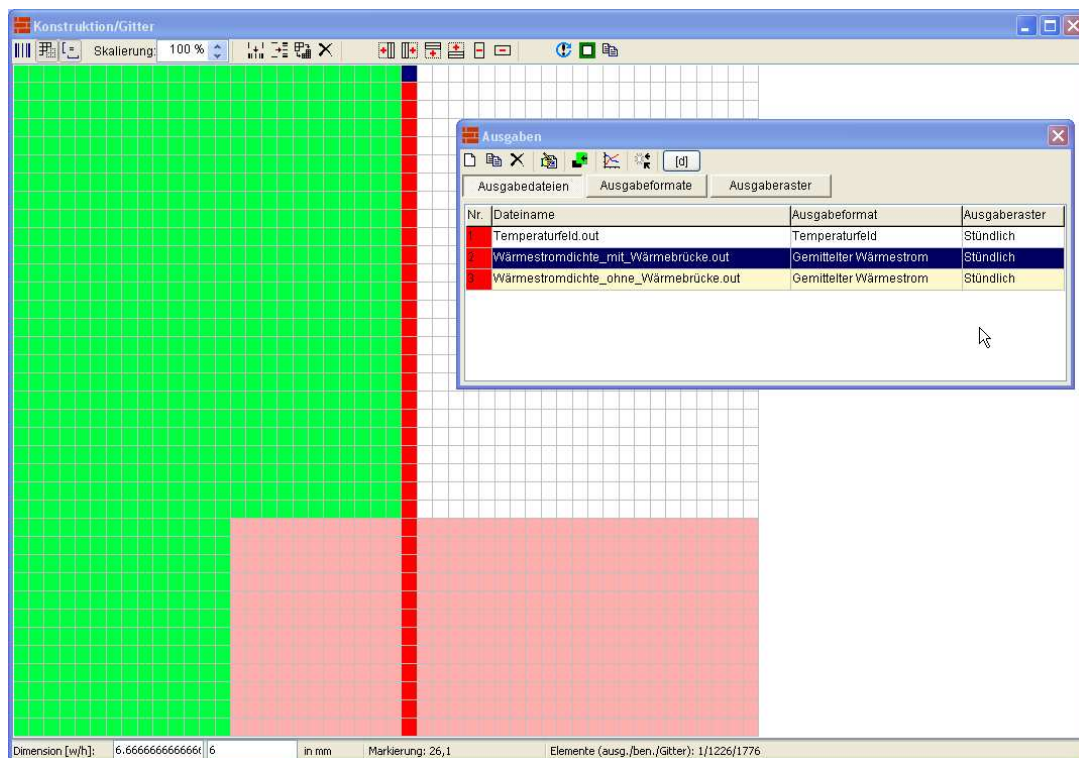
Konstruktion/Gitter

Skalierung: 100 %

Ausgaben

[d]

Ausgabedateien | Ausgabeformate | Ausgaberaster

| Nr. | Dateiname | Ausgabeformat | Ausgaberaster |
|---|---|---|---|
| 1 | Temperaturfeld.out | Temperaturfeld | Stündlich |
| 2 | Wärmestromdichte_mit_Wärmebrücke.out | Gemittelter Wärmestrom | Stündlich |
| 3 | Wärmestromdichte_ohne_Wärmebrücke.out | Gemittelter Wärmestrom | Stündlich |

Dimension [w/h]: 6.666666666666( 6 in mm Markierung: 26,1 Elemente (ausg./ben./Gitter): 1/1226/1776